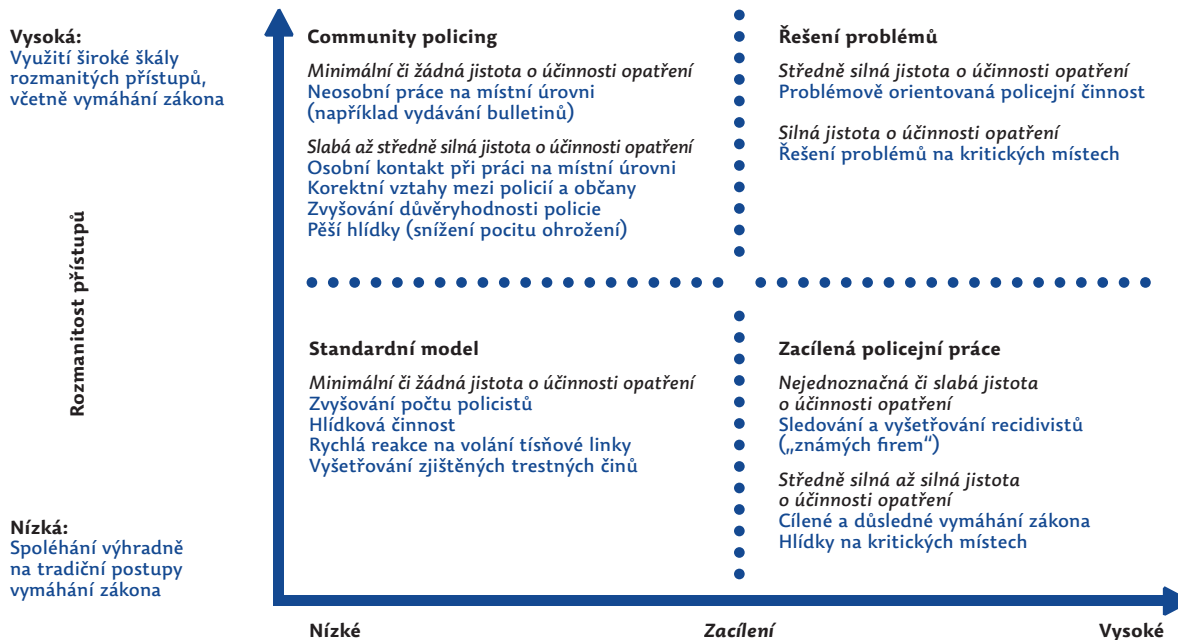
Vysoká:
Využití široké škály rozmanitých přístupů, včetně vymáhání zákona

Rozmanitost přístupů

Nízká:
Spoléhání výhradně na tradiční postupy vymáhání zákona

Community policing

Minimální či žádná jistota o účinnosti opatření
Neosobní práce na místní úrovni (například vydávání bulletinů)

Slabá až středně silná jistota o účinnosti opatření
Osobní kontakt při práci na místní úrovni
Korektní vztahy mezi policií a občany
Zvyšování důvěryhodnosti policie
Pěší hlídky (snížení pocitu ohrožení)

Řešení problémů

Středně silná jistota o účinnosti opatření
Problémově orientovaná policejní činnost

Silná jistota o účinnosti opatření
Řešení problémů na kritických místech

Standardní model

Minimální či žádná jistota o účinnosti opatření
Zvyšování počtu policistů
Hlídková činnost
Rychlá reakce na volání tísňové linky
Vyšetřování zjištěných trestných činů

Zacílená policejní práce

Nejednoznačná či slabá jistota o účinnosti opatření
Sledování a vyšetřování recidivistů („známých firem“)

Středně silná až silná jistota o účinnosti opatření
Cílené a důsledné vymáhání zákona
Hlídky na kritických místech

Nízké
Zacílení
Vysoké